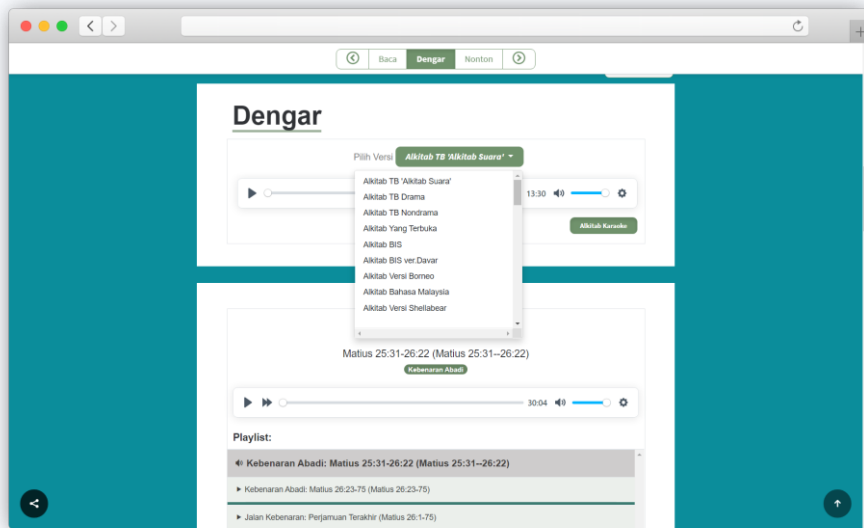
Baca Dengar Nonton

Dengar

Pilih Versi Alkitab TB 'Alkitab Suara'

Alkitab TB 'Alkitab Suara'
Alkitab TB Drama
Alkitab TB Nondrama
Alkitab Yang Terbuka
Alkitab BIS
Alkitab BIS ver.Davar
Alkitab Versi Borneo
Alkitab Bahasa Malaysia
Alkitab Versi Shellabear

13:30

Alkitab Karaoke

Matius 25:31-26:22 (Matius 25:31--26:22)

Kebenaran Abadi

30:04

Playlist:

Kebenaran Abadi: Matius 25:31-26:22 (Matius 25:31--26:22)

► Kebenaran Abadi: Matius 26:23-75 (Matius 26:23-75)

► Jalan Kebenaran: Perjamuan Terakhir (Matius 26:1-75)